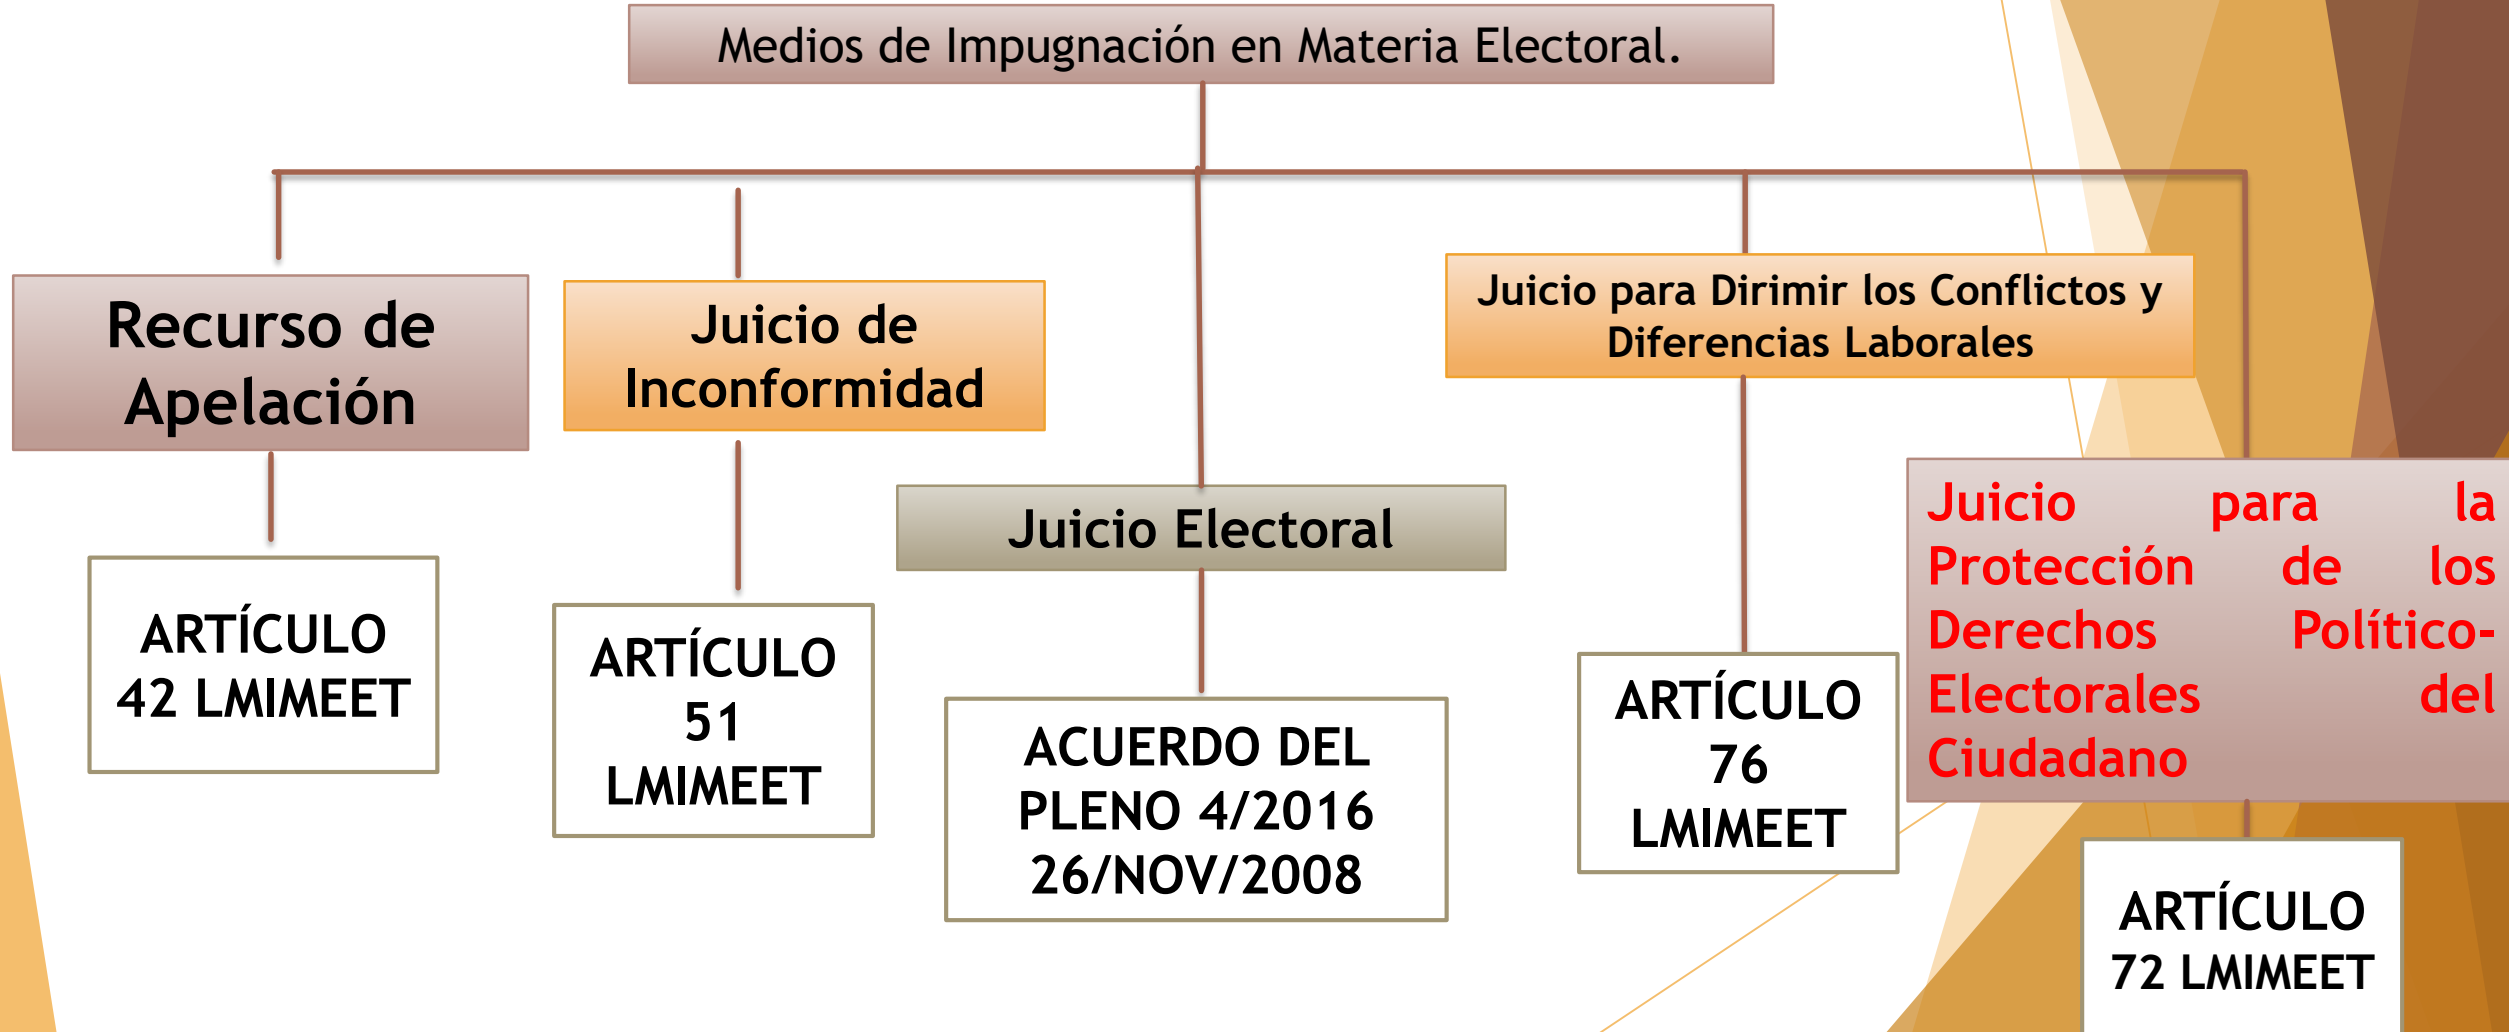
Medios de Impugnación en Materia Electoral.

Recurso de Apelación

ARTÍCULO 42 LMIMEET

Juicio de Inconformidad

ARTÍCULO 51 LMIMEET

Juicio Electoral

ACUERDO DEL PLENO 4/2016 26/NOV/2008

Juicio para Dirimir los Conflictos y Diferencias Laborales

ARTÍCULO 76 LMIMEET

Juicio para la Protección de los Derechos Político-Electorales del Ciudadano

ARTÍCULO 72 LMIMEET